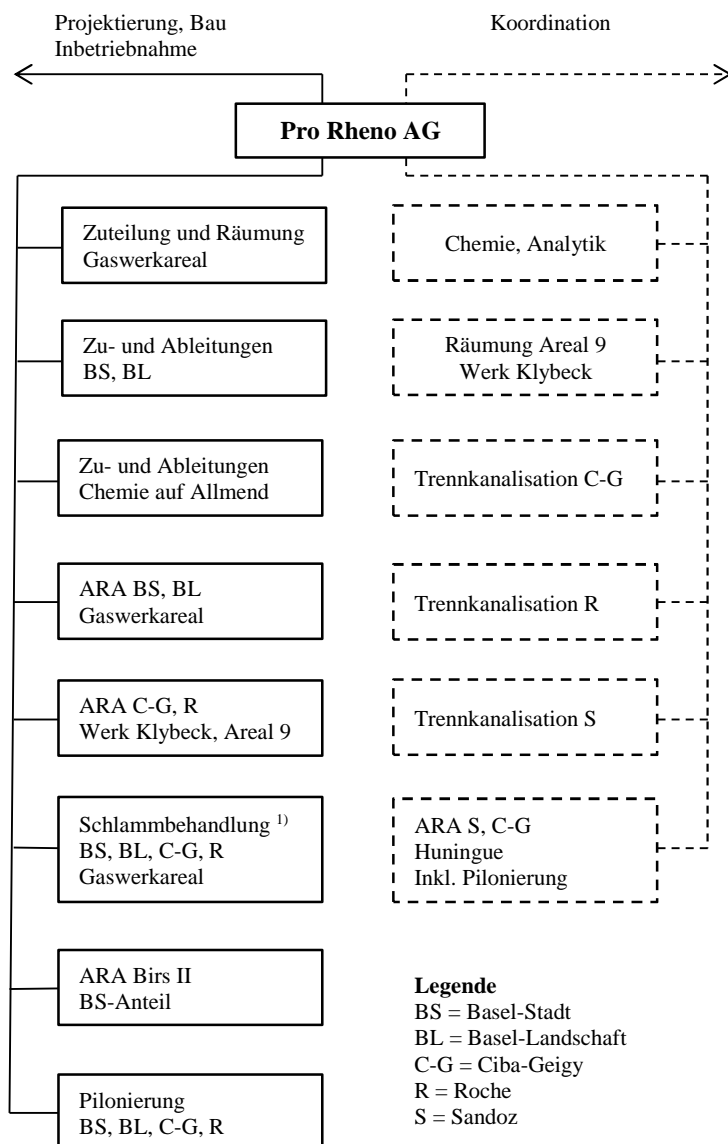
Projektierung, Bau
Inbetriebnahme

Koordination

**Pro Rheno AG**

Zuteilung und Räumung
Gaswerkareal

Zu- und Ableitungen
BS, BL

Zu- und Ableitungen
Chemie auf Allmend

ARA BS, BL
Gaswerkareal

ARA C-G, R
Werk Klybeck, Areal 9

Schlammbehandlung $^{1)}$
BS, BL, C-G, R
Gaswerkareal

ARA Birs II
BS-Anteil

Pilonierung
BS, BL, C-G, R

Chemie, Analytik

Räumung Areal 9
Werk Klybeck

Trennkanalisation C-G

Trennkanalisation R

Trennkanalisation S

ARA S, C-G
Huningue
Inkl. Pilonierung

**Legende**
BS = Basel-Stadt
BL = Basel-Landschaft
C-G = Ciba-Geigy
R = Roche
S = Sandoz